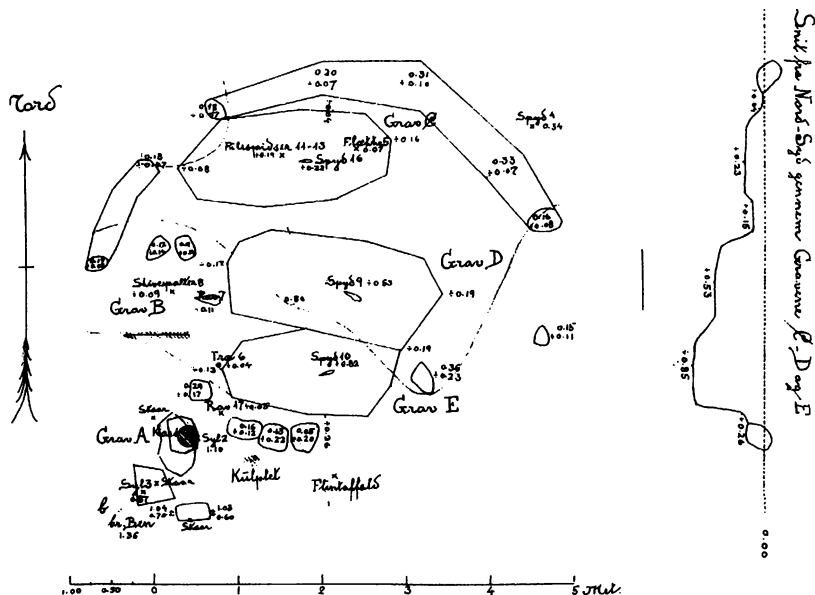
Nord

0.30
+0.07

0.31
+0.16

0.18
+0.17

Grav C

Spyd 4
+0.34

Flintspidser 11-13
+0.19

Flække 5
+0.07

+0.16

Spyd 16
+0.22

0.18
+0.07

+0.08

0.33
+0.07

0.16
+0.08

0.21

Grav D

+0.17

Skivespalter 8
+0.09

Spyd 9 +0.63

+0.19

Grav B

Ravn 7

+0.84

0.11

0.15
+0.11

Træ 6
+0.04

Spyd 10
+0.82

+0.19

0.36
+0.23

+0.13

0.29
0.17

Grav E

Skaar

Rav 17 +0.05

Grav A

Syl 2
1.10

0.16
+0.13

0.48
+0.22

0.08
+0.20

Kulpolet

Flintaffald

Syl 3 = Skaar

b

0.87

1.04
0.70

1.03
0.60

br. Ben
1.36

Skaar

1.00 0.50 0 1 2 3 4 5 Met.

Snit fra Nord-Syd gennem Gravene C, D og E

0.00